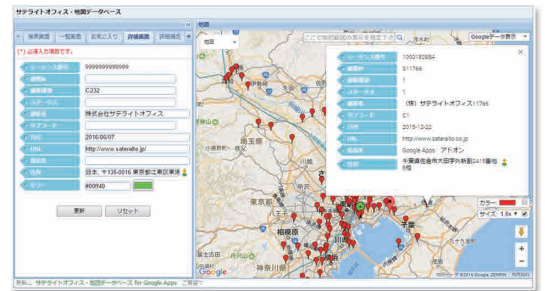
サテライトオフィス・地図データベース

保存履歴 | 一覧表示 | お気に入り | 詳細検索 | 詳細検索

(*) 必須入力項目です。

シーケンス番号 9999999999999
C232
株式会社サテライトオフィス
2016/06/07
http://www.sateraito.jp
日本、〒135-0016 東京都江東区東陽
#00ff40

更新 | リセット

地図

地図

Googleデータ表示

シーケンス番号 1000182854
311766
1
1
（株）サテライトオフィス11766
C1
2015-12-22
http://www.sateraito.co.jp
Google Apps: アドオン
千葉県佐倉市大佐倉字外新田2415番地 8号

埼玉県
東京都
相模原
神奈川県

カラー
サイズ 1.6x

Google

©2016 Google, ZENRIN

形式 サテライトオフィス・地図データベース for Google Apps